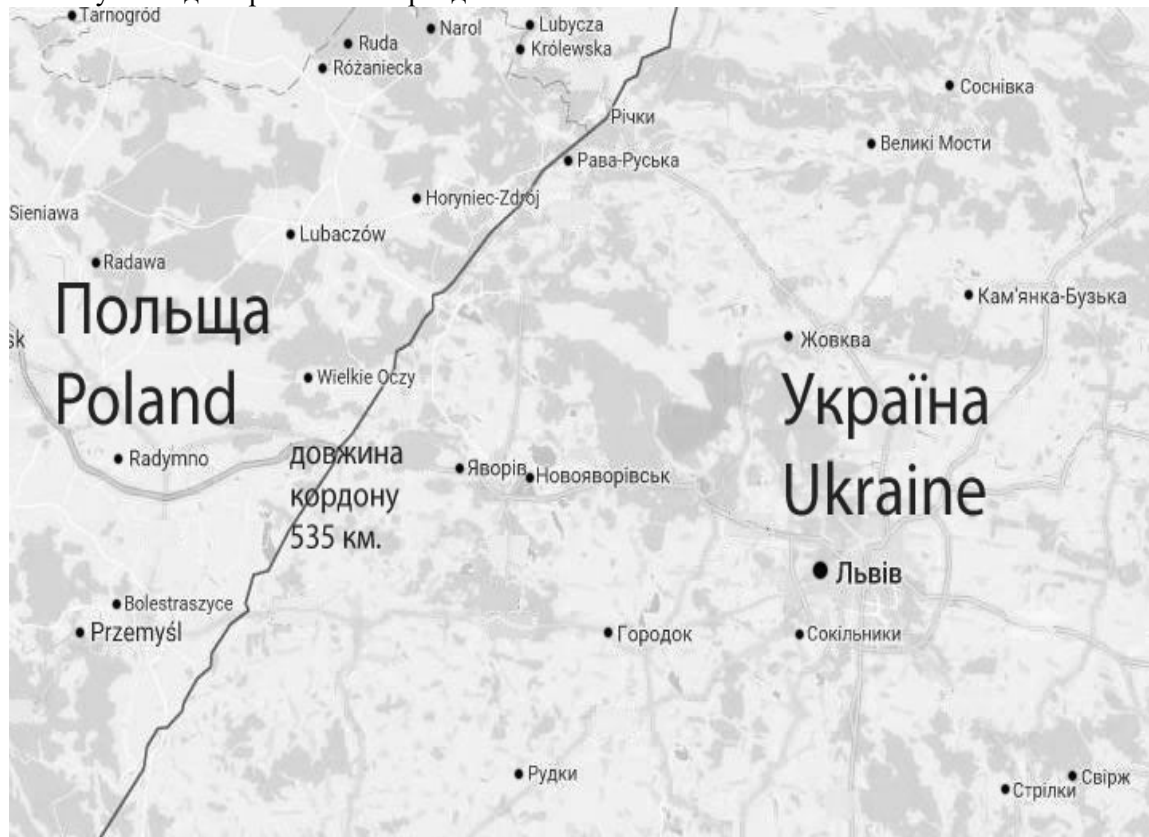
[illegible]
Tarnogród
Ruda
Różaniecka
Narol
Lubycza
Królewska
Соснівка
Річки
Рава-Руська
Великі Мости
Horyniec-Zdrój
Sieniawa
Lubaczów
Radawa
Кам'янка-Бузька
Польща
Poland
sk
Жовква
Wielkie Oczy
Україна
Ukraine
Radymno
довжина кордону 535 км.
Яворів
Новояворівськ
Львів
Bolestraszyce
Przemyśl
Городок
Сокільники
Рудки
Стрілки
Свірж